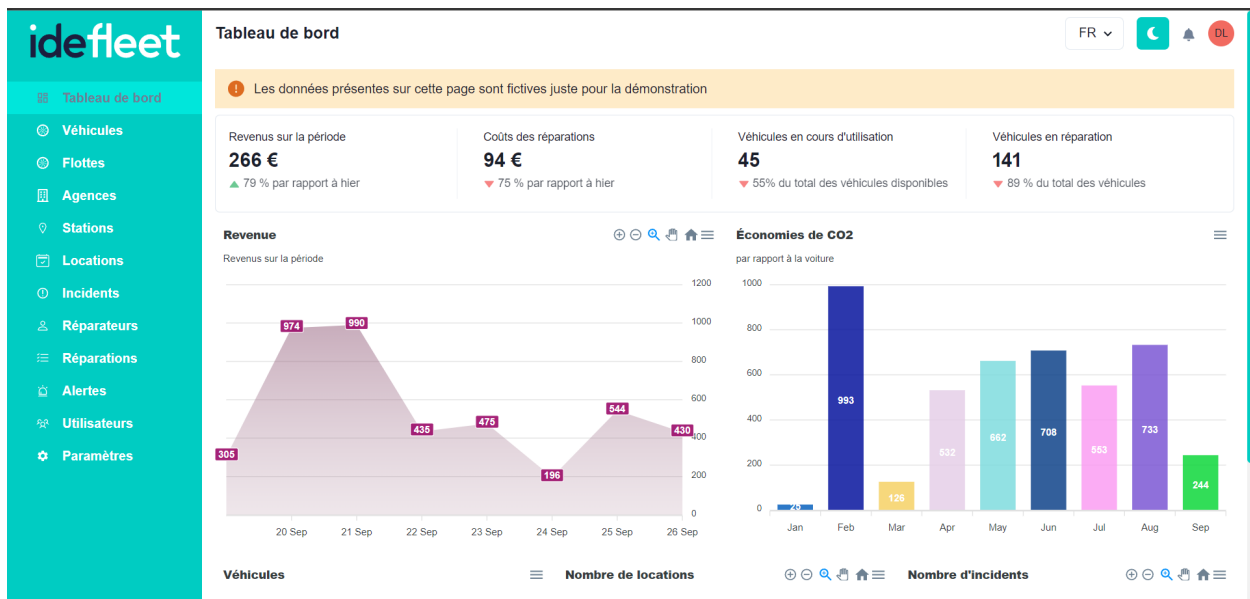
idefleet

Tableau de bord
Véhicules
Flottes
Agences
Stations
Locations
Incidents
Réparateurs
Réparations
Alertes
Utilisateurs
Paramètres

Tableau de bord

FR

DL

Les données présentes sur cette page sont fictives juste pour la démonstration

Revenus sur la période
266 €
79 % par rapport à hier

Coûts des réparations
94 €
75 % par rapport à hier

Véhicules en cours d'utilisation
45
55% du total des véhicules disponibles

Véhicules en réparation
141
89 % du total des véhicules

Revenue
Revenus sur la période

| 305 | 974 | 990 | 435 | 475 | 196 | 544 | 430 |

1200
1000
800
600
400
200
0

20 Sep 21 Sep 22 Sep 23 Sep 24 Sep 25 Sep 26 Sep

Économies de CO2
par rapport à la voiture

1000
800
600
400
200
0

| Jan | Feb | Mar | Apr | May | Jun | Jul | Aug | Sep |
|---|---|---|---|---|---|---|---|---|
| 25 | 993 | 126 | 532 | 662 | 708 | 553 | 733 | 244 |

Véhicules

Nombre de locations

Nombre d'incidents